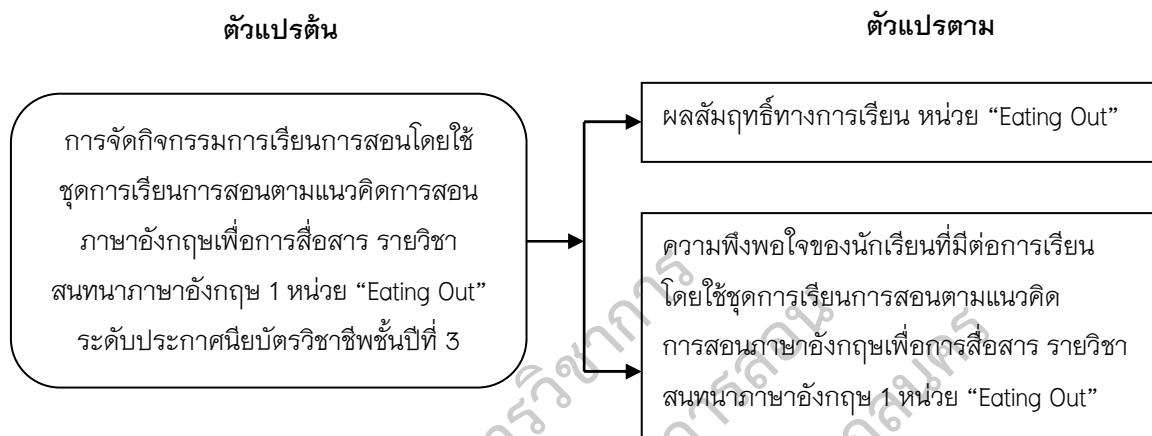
ตัวแปรต้น

ตัวแปรตาม

การจัดกิจกรรมการเรียนการสอนโดยใช้ชุดการเรียนการสอนตามแนวคิดการสอนภาษาอังกฤษเพื่อการสื่อสาร รายวิชาสนทนาภาษาอังกฤษ 1 หน่วย “Eating Out” ระดับประกาศนียบัตรวิชาชีพชั้นปีที่ 3

ผลสัมฤทธิ์ทางการเรียน หน่วย “Eating Out”

ความพึงพอใจของนักเรียนที่มีต่อการเรียนโดยใช้ชุดการเรียนการสอนตามแนวคิดการสอนภาษาอังกฤษเพื่อการสื่อสาร รายวิชาสนทนาภาษาอังกฤษ 1 หน่วย “Eating Out”